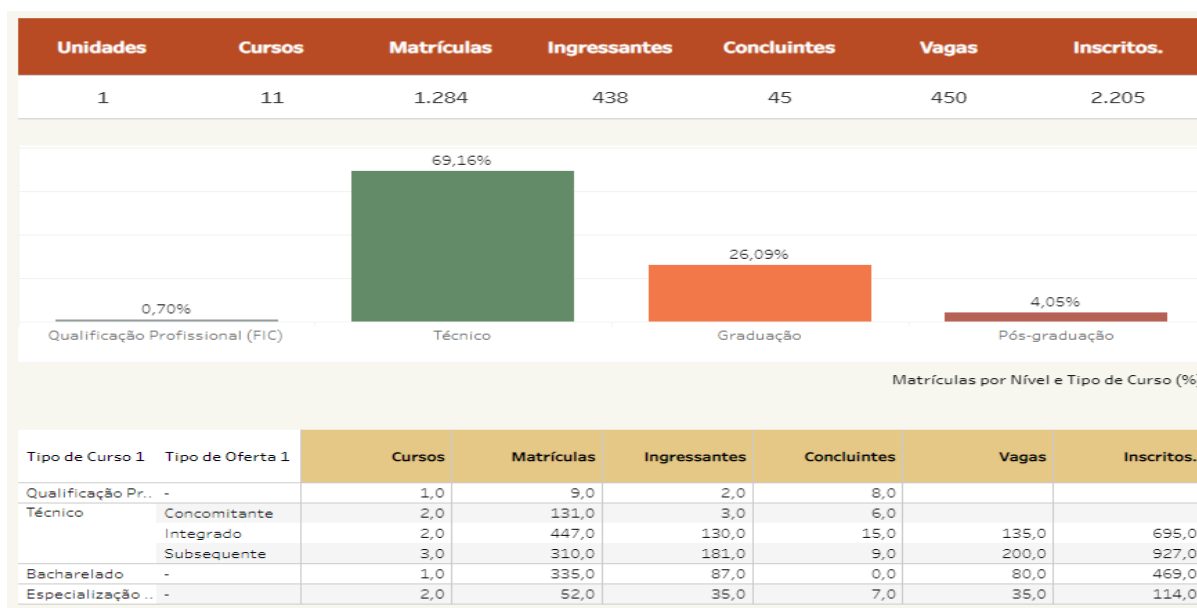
| Unidades | Cursos | Matrículas | Ingressantes | Concluintes | Vagas | Inscritos. |
|---|---|---|---|---|---|---|
| 1 | 11 | 1.284 | 438 | 45 | 450 | 2.205 |

69,16%

26,09%

0,70%

4,05%

Qualificação Profissional (FIC)

Técnico

Graduação

Pós-graduação

Matrículas por Nível e Tipo de Curso (%

| Tipo de Curso 1 | Tipo de Oferta 1 | Cursos | Matrículas | Ingressantes | Concluintes | Vagas | Inscritos. |
|---|---|---|---|---|---|---|---|
| Qualificação Pr.. | - | 1,0 | 9,0 | 2,0 | 8,0 | | |
| Técnico | Concomitante | 2,0 | 131,0 | 3,0 | 6,0 | | |
| | Integrado | 2,0 | 447,0 | 130,0 | 15,0 | 135,0 | 695,0 |
| | Subsequente | 3,0 | 310,0 | 181,0 | 9,0 | 200,0 | 927,0 |
| Bacharelado | - | 1,0 | 335,0 | 87,0 | 0,0 | 80,0 | 469,0 |
| Especialização .. | - | 2,0 | 52,0 | 35,0 | 7,0 | 35,0 | 114,0 |